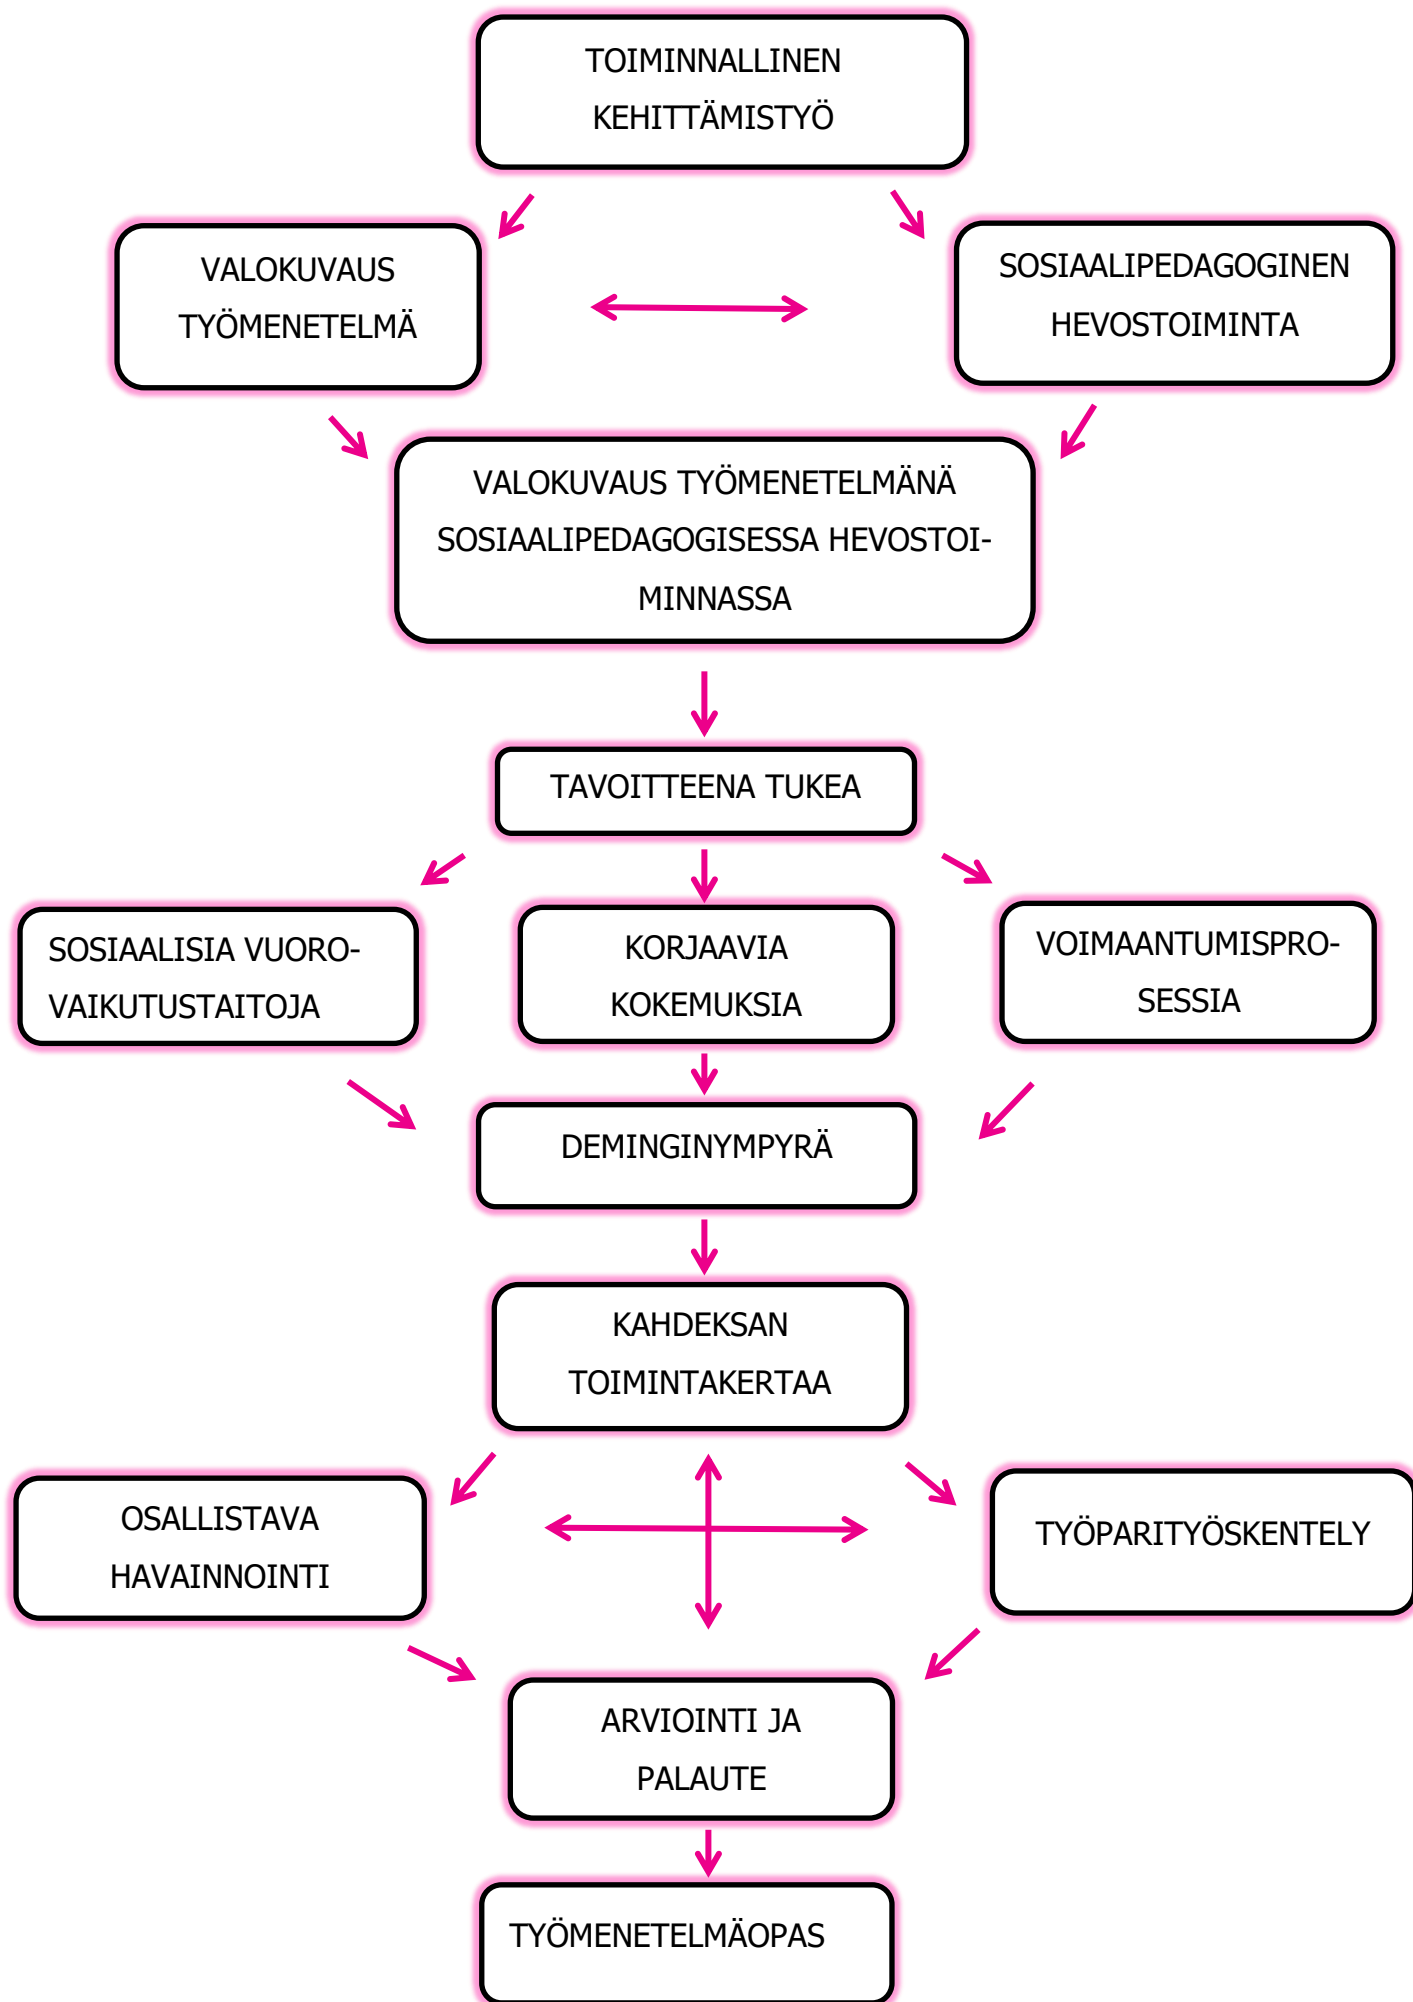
TOIMINNALLINEN KEHITTÄMISTYÖ

VALOKUVAUS TYÖMENETELMÄ

SOSIAALIPEDAGOGINEN HEVOSTOIMINTA

VALOKUVAUS TYÖMENETELMÄNÄ SOSIAALIPEDAGOGISESSA HEVOSTOIMINNASSA

TAVOITTEENA TUKEA

SOSIAALISIA VUOROVAIKUTUSTAITOJA

KORJAAVIA KOKEMUKSIA

VOIMAANTUMISPROSESSIA

DEMINGINYMPYRÄ

KAHDEKSAN TOIMINTAKERTAA

OSALLISTAVA HAVAINNOINTI

TYÖPARITYÖSKENTELY

ARVIOINTI JA PALAUTE

TYÖMENETELMÄOPAS